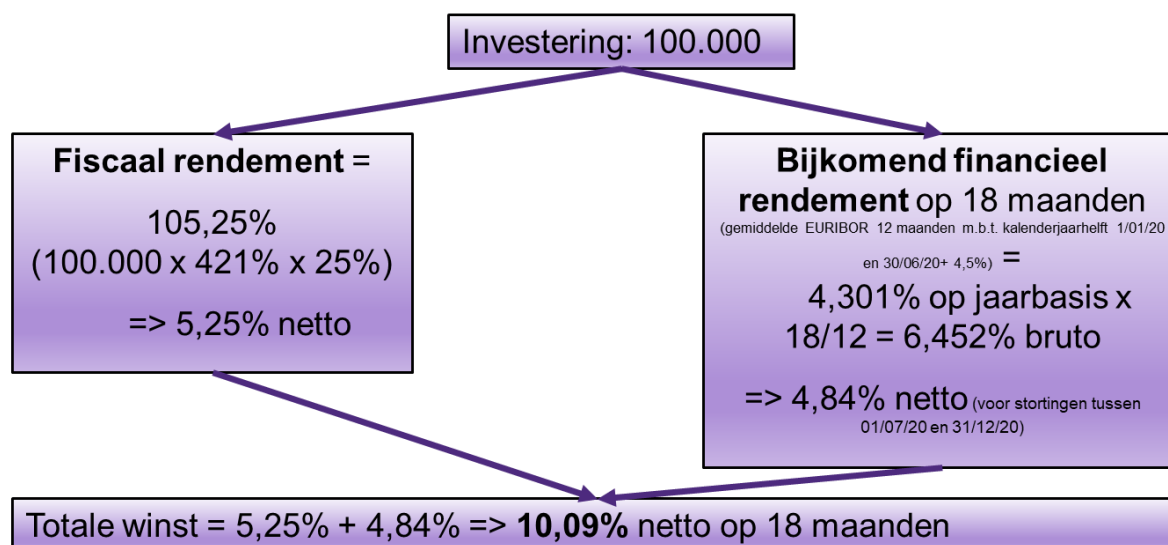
Investering: 100.000

**Fiscaal rendement** =

105,25%
(100.000 x 421% x 25%)

=> 5,25% netto

**Bijkomend financieel rendement** op 18 maanden
(gemiddelde EURIBOR 12 maanden m.b.t. kalenderjaarhelft 1/01/20 en 30/06/20+ 4,5%) =

4,301% op jaarbasis x 18/12 = 6,452% bruto

=> 4,84% netto (voor stortingen tussen 01/07/20 en 31/12/20)

Totale winst = 5,25% + 4,84% => **10,09%** netto op 18 maanden